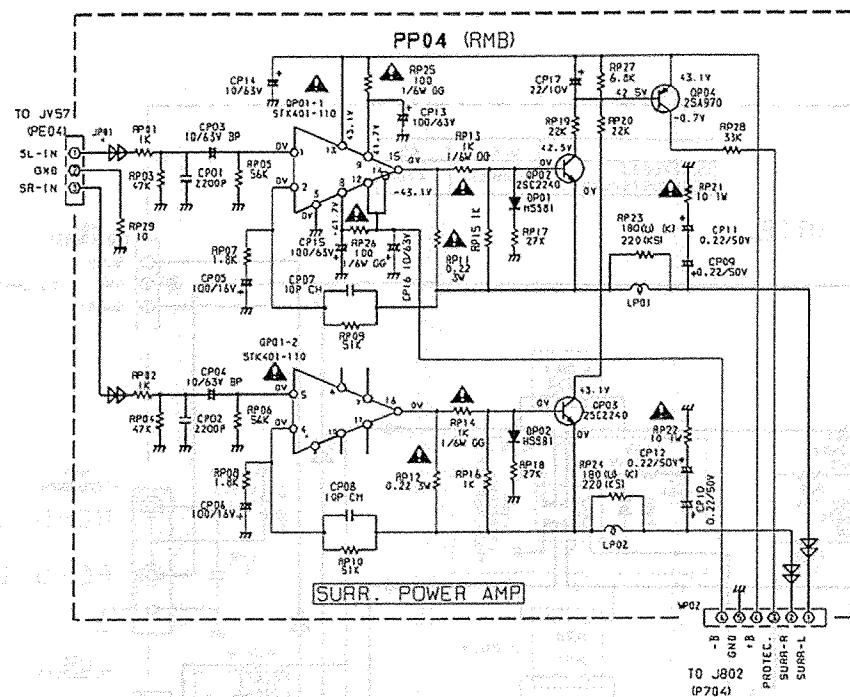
PP04 (RMB)

TO JV57
(PE04)
SL-IN ①
GND ②
SR-IN ③

JP01
RP01 1K
RP03 47K
CP03 10/63V BP
CP01 2200P
RP05 56K
RP29 10
RP07 1.8K
CP05 100/16V
CP14 10/63V
QP01-1 STK401-110
RP25 100 1/6W OG
CP13 100/63V
43.1V
-43.1V
-41.7V
41.7V
0V
CP15 100/63V
RP26 100 1/6W OG
CP07 10P CH
RP09 51K
CP16 10/63V
RP11 0.22 3W
RP13 1K 1/6W OG
RP15 1K
DP01 HSS81
RP17 27K
CP17 22/10V
RP19 22K
42.5V
QP02 2SC2240
RP27 6.8K
RP20 22K
42.5V
QP04 2SA970
43.1V
-0.7V
RP28 33K
RP21 10 1W
RP23 180(L) (K) 220(KS)
CP11 0.22/50V
CP09 0.22/50V
LP01

QP01-2 STK401-110
RP02 1K
RP04 47K
CP04 10/63V BP
CP02 2200P
RP06 56K
RP08 1.8K
CP06 100/16V
CP08 10P CH
RP10 51K
RP12 0.22 3W
RP14 1K 1/6W OG
RP16 1K
DP02 HSS81
RP18 27K
QP03 2SC2240
43.1V
0V
RP22 10 1W
RP24 180(L) (K) 220 (KS)
CP12 0.22/50V
CP10 0.22/50V
LP02

SURR. POWER AMP

WP02
-B GND +B PROTEC. SURR-R SURR-L
TO J802
(P704)